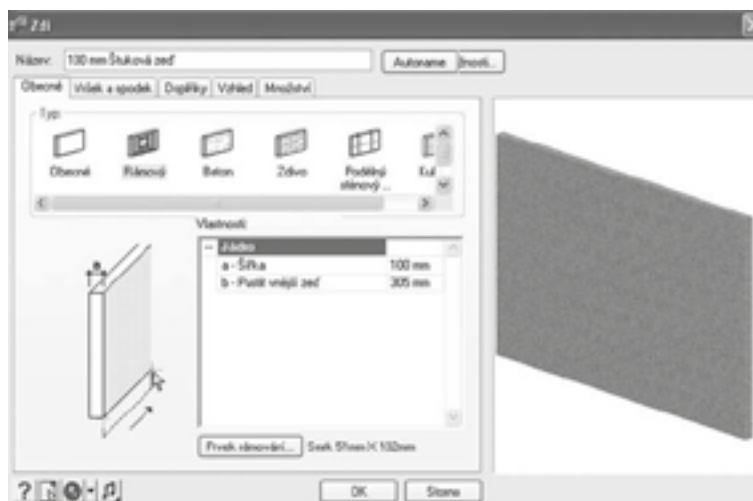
Zeď

Název: 100 mm Štuková zeď

Autoname

Jinosti...

Obecné

Vršek a spodek

Doplňky

Vzhled

Množství

Typ

Obecné

Rámová

Beton

Zdivo

Podélný stěnový ...

Kul

Vlastnosti:

Jádro

a - Šířka

100 mm

b - Pustit vnější zeď

305 mm

Prvek rámování...

Sesk 51mm X 102mm

OK

Storno